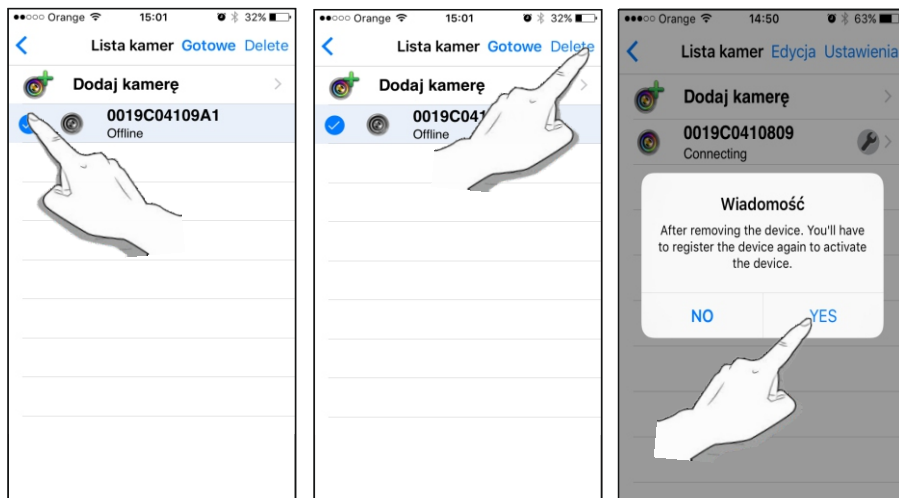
●●○○○ Orange 15:01 32%
Lista kamer Gotowe Delete
Dodaj kamerę
0019C04109A1
Offline

●●○○○ Orange 15:01 32%
Lista kamer Gotowe Delete
Dodaj kamerę
0019C041
Offline

●●●○○ Orange 14:50 63%
Lista kamer Edycja Ustawienia
Dodaj kamerę
0019C0410809
Connecting
Wiadomość
After removing the device. You'll have to register the device again to activate the device.
NO
YES